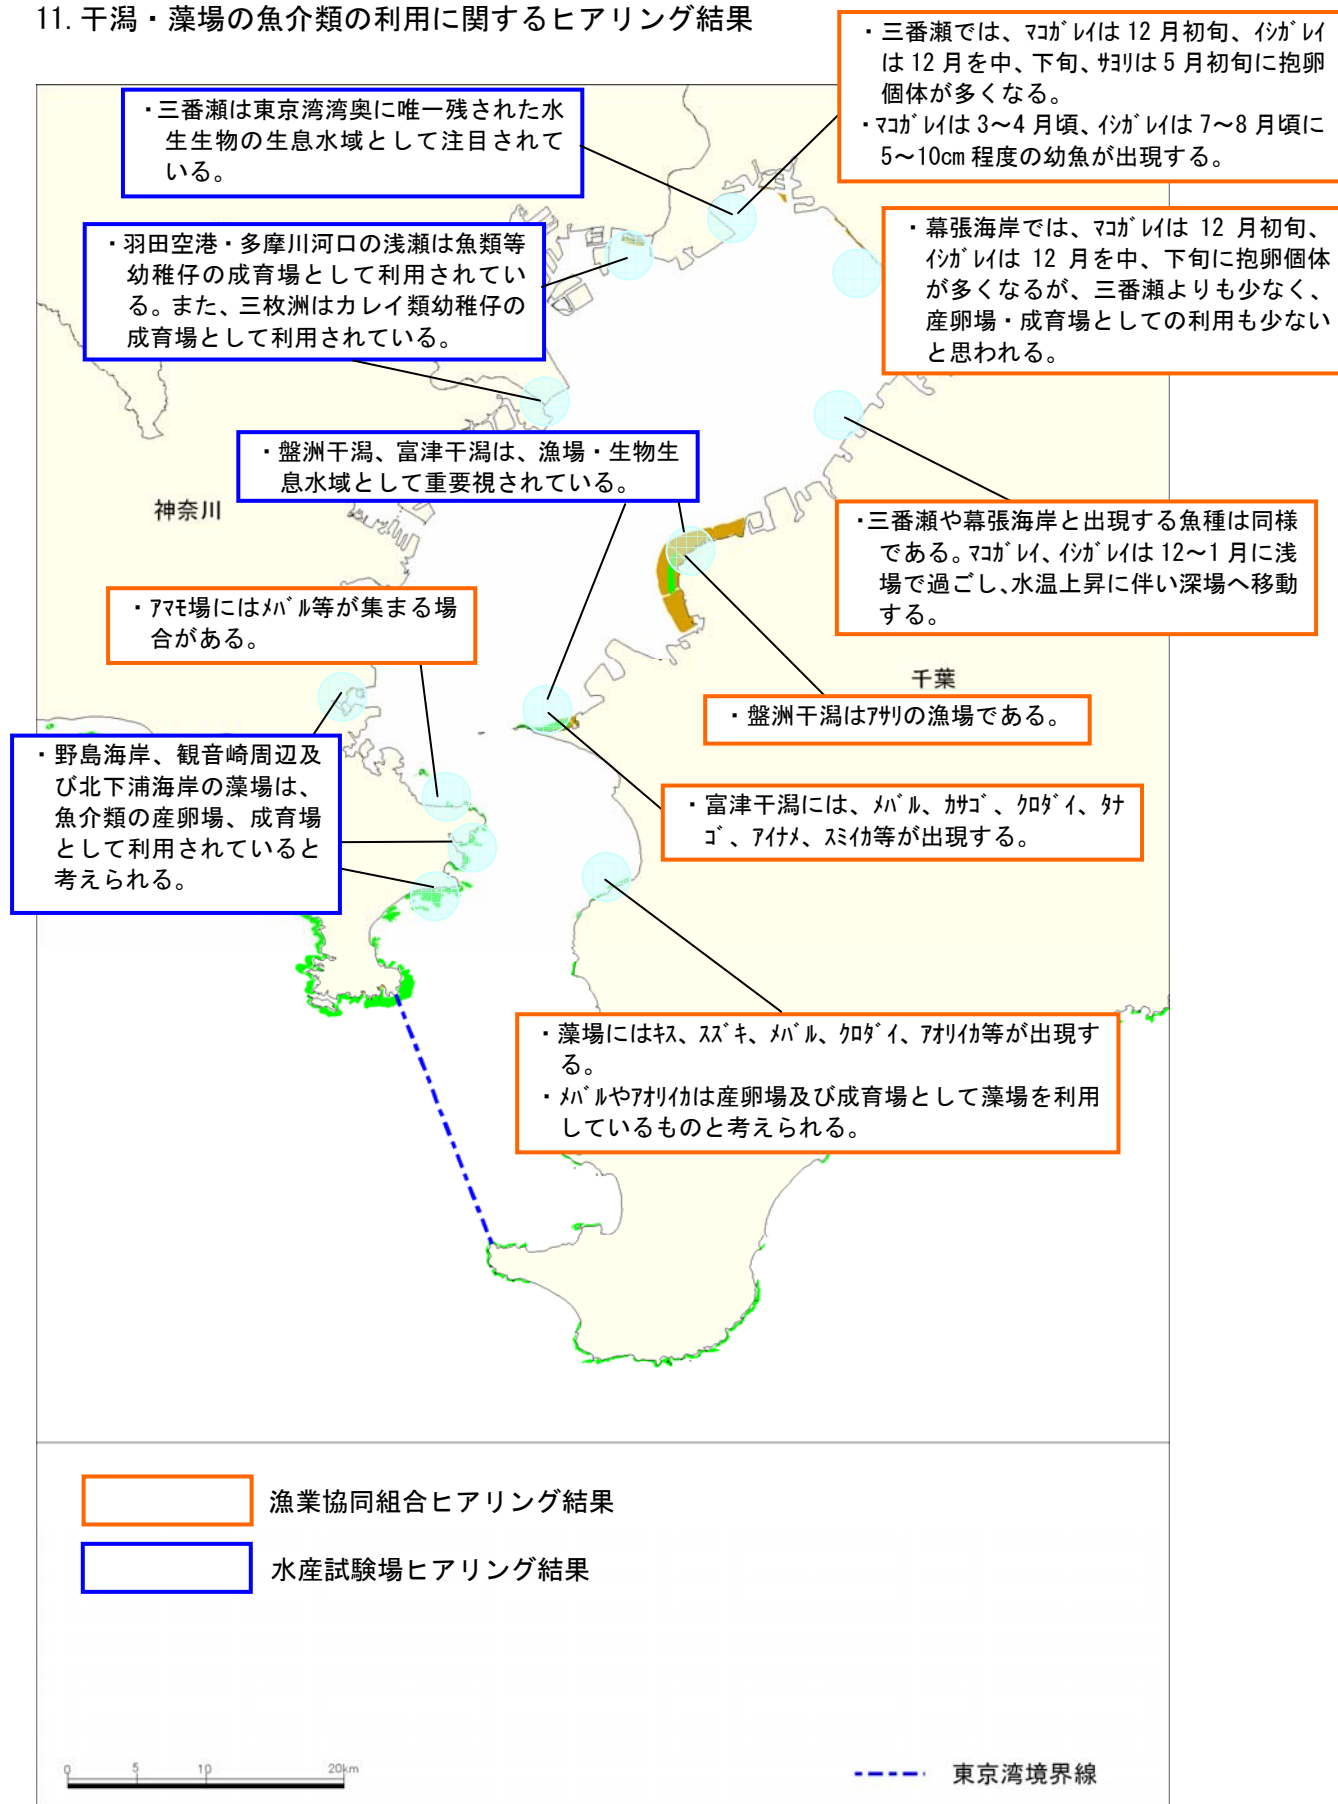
11. 干潟・藻場の魚介類の利用に関するヒアリング結果

・三番瀬では、ﾏｺｶﾞﾚｲは 12 月初旬、ｲｼｶﾞﾚｲは 12 月を中、下旬、ｻﾖﾘは 5 月初旬に抱卵個体が多くなる。
・ﾏｺｶﾞﾚｲは 3～4 月頃、ｲｼｶﾞﾚｲは 7～8 月頃に 5～10cm 程度の幼魚が出現する。

・三番瀬は東京湾湾奥に唯一残された水生生物の生息水域として注目されている。

・幕張海岸では、ﾏｺｶﾞﾚｲは 12 月初旬、ｲｼｶﾞﾚｲは 12 月を中、下旬に抱卵個体が多くなるが、三番瀬よりも少なく、産卵場・成育場としての利用も少ないと思われる。

・羽田空港・多摩川河口の浅瀬は魚類等幼稚仔の成育場として利用されている。また、三枚洲はカレイ類幼稚仔の成育場として利用されている。

・盤洲干潟、富津干潟は、漁場・生物生息水域として重要視されている。

神奈川

・三番瀬や幕張海岸と出現する魚種は同様である。ﾏｺｶﾞﾚｲ、ｲｼｶﾞﾚｲは 12～1 月に浅場で過ごし、水温上昇に伴い深場へ移動する。

・ｱﾏﾓ場にはﾒﾊﾞﾙ等が集まる場合がある。

千葉

・盤洲干潟はｱｻﾘの漁場である。

・野島海岸、観音崎周辺及び北下浦海岸の藻場は、魚介類の産卵場、成育場として利用されていると考えられる。

・富津干潟には、ﾒﾊﾞﾙ、ｶｻｺﾞ、ｸﾛﾀﾞｲ、ﾀﾅｺﾞ、ｱｲﾅﾒ、ｽﾐｲｶ等が出現する。

・藻場にはｷｽ、ｽｽﾞｷ、ﾒﾊﾞﾙ、ｸﾛﾀﾞｲ、ｱｵﾘｲｶ等が出現する。
・ﾒﾊﾞﾙやｱｵﾘｲｶは産卵場及び成育場として藻場を利用しているものと考えられる。

漁業協同組合ヒアリング結果

水産試験場ヒアリング結果

0 5 10 20km

東京湾境界線